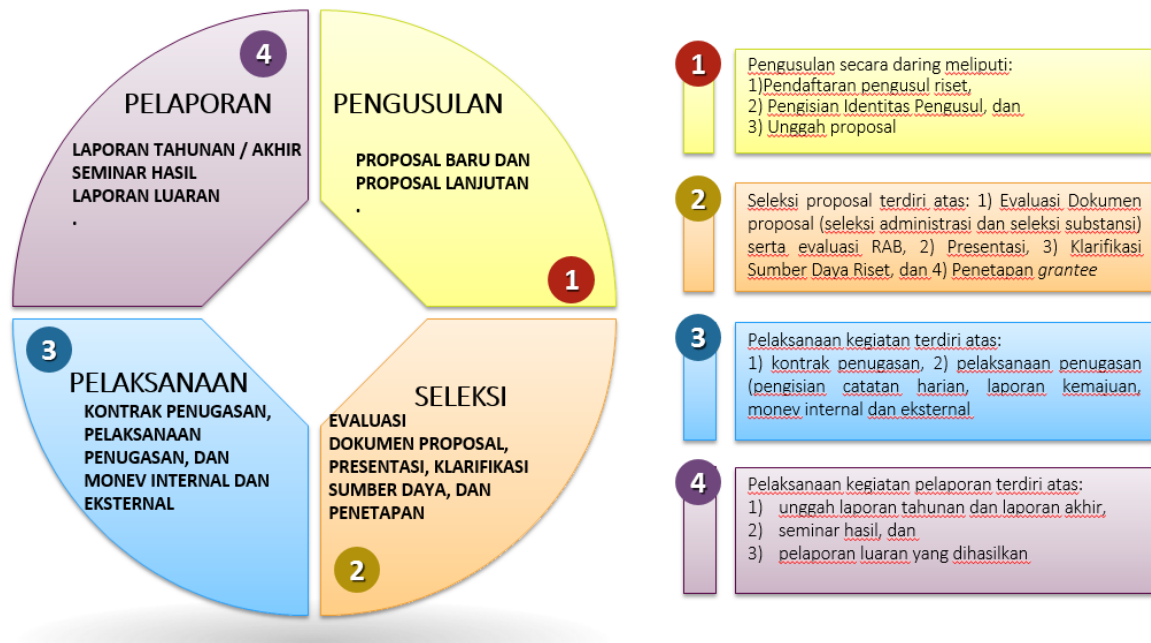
4

PELAPORAN

LAPORAN TAHUNAN / AKHIR
SEMINAR HASIL
LAPORAN LUARAN
.

PENGUSULAN

PROPOSAL BARU DAN PROPOSAL LANJUTAN
.

1

3

PELAKSANAAN

KONTRAK PENUGASAN, PELAKSANAAN PENUGASAN, DAN MONEV INTERNAL DAN EKSTERNAL

SELEKSI

EVALUASI DOKUMEN PROPOSAL, PRESENTASI, KLARIFIKASI SUMBER DAYA, DAN PENETAPAN

2

1

Pengusulan secara daring meliputi:
1)Pendaftaran pengusul riset,
2) Pengisian Identitas Pengusul, dan
3) Unggah proposal

2

Seleksi proposal terdiri atas: 1) Evaluasi Dokumen proposal (seleksi administrasi dan seleksi substansi) serta evaluasi RAB, 2) Presentasi, 3) Klarifikasi Sumber Daya Riset, dan 4) Penetapan *grantee*

3

Pelaksanaan kegiatan terdiri atas:
1) kontrak penugasan, 2) pelaksanaan penugasan (pengisian catatan harian, laporan kemajuan, monev internal dan eksternal

4

Pelaksanaan kegiatan pelaporan terdiri atas:
1) unggah laporan tahunan dan laporan akhir,
2) seminar hasil, dan
3) pelaporan luaran yang dihasilkan